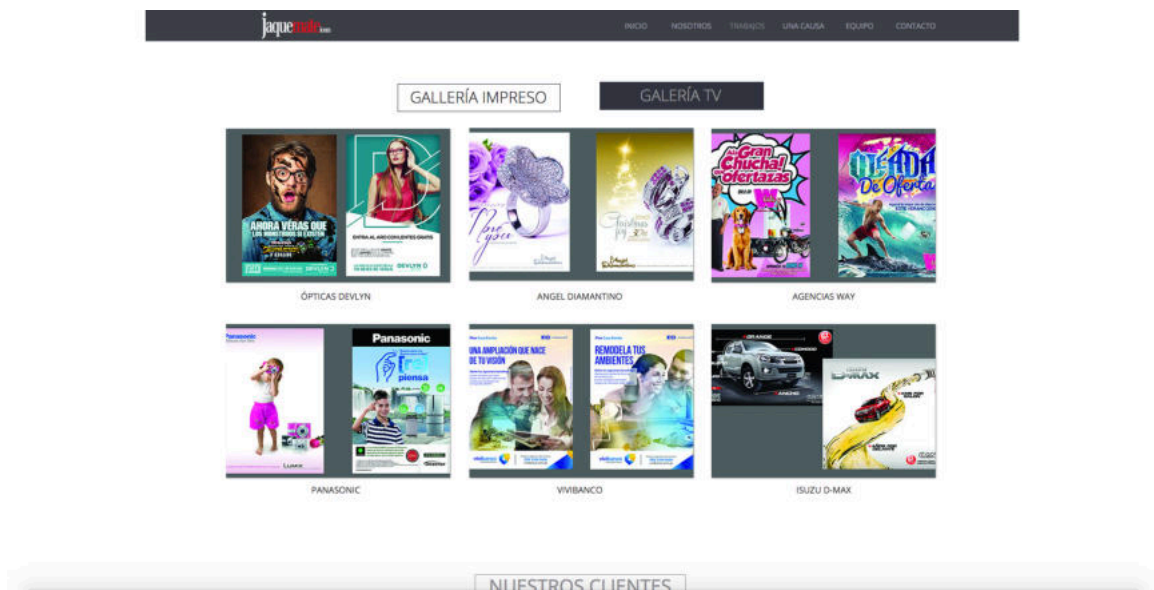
jaquemate

INICIO NOSOTROS TRABAJOS UNA CAUSA EQUIPO CONTACTO

GALLERÍA IMPRESO

GALERÍA TV

AHORA VERÁS QUE LOS MONSTRUOS SÍ EXISTEN

DEVLYN

ÓPTICAS DEVLYN

ANGEL DIAMANTINO

Gran Chucha! Ofertazas

Oleada De Oferta

AGENCIAS WAY

Panasonic

Panasonic

piensa

PANASONIC

UNA AMPLIACIÓN QUE NACE DE TU VISIÓN

REMODELA TUS AMBIENTES

VIVIBANCO

D-MAX

ISUZU D-MAX

NUESTROS CLIENTES